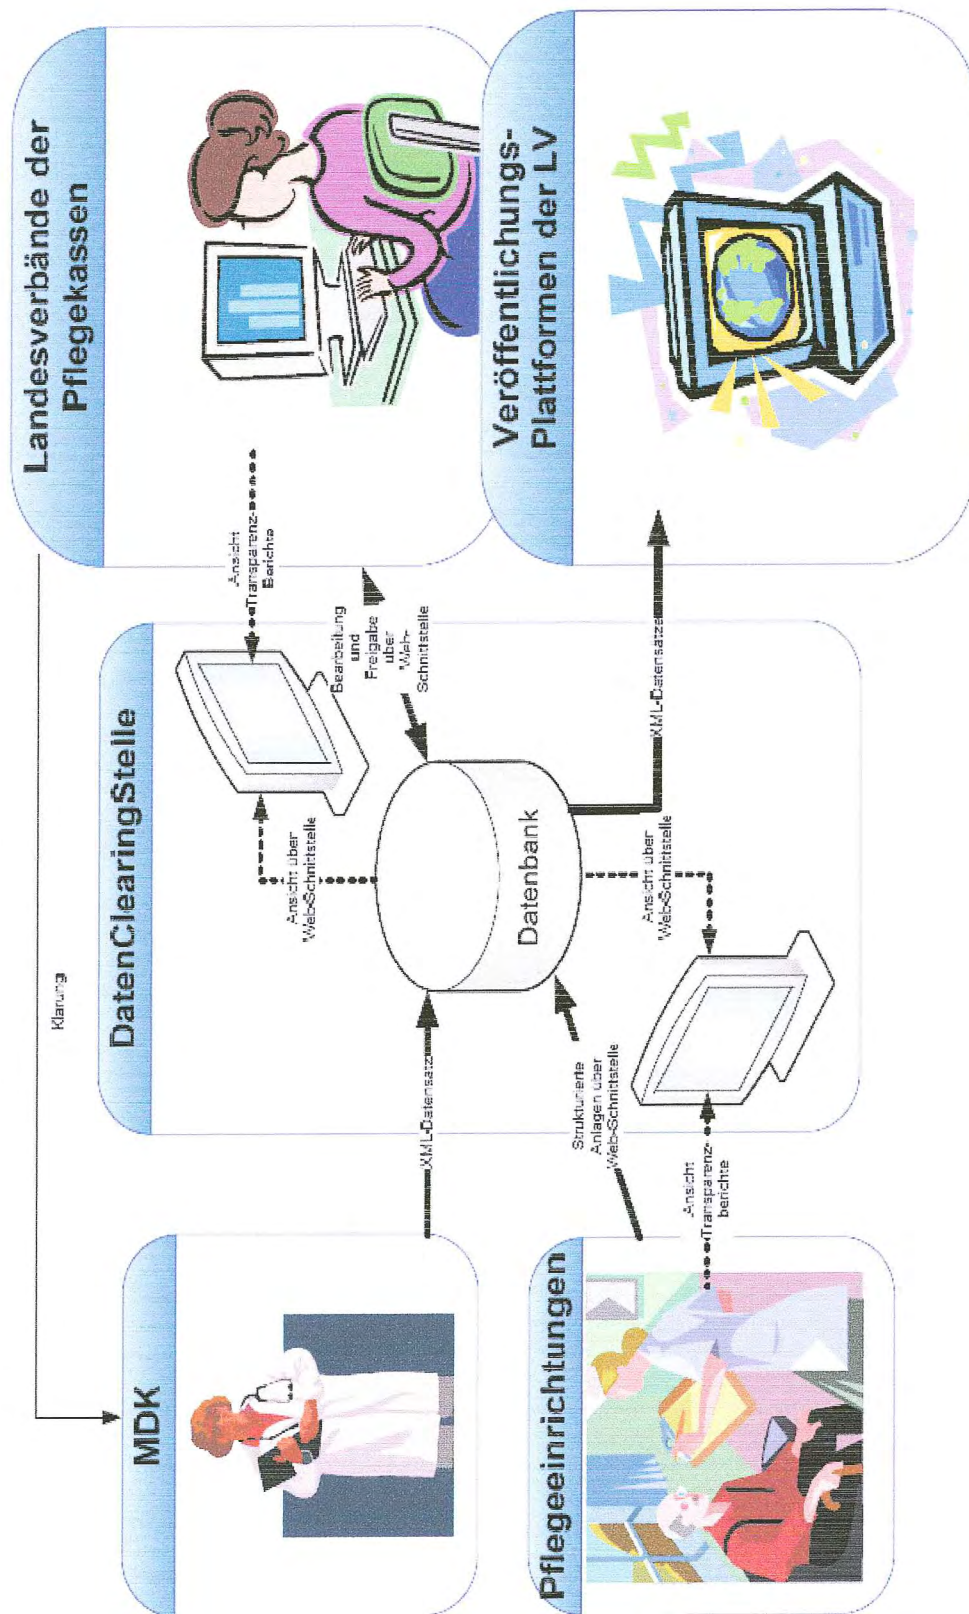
Landesverbände der Pflegekassen

Veröffentlichungs-Plattformen der LV

DatenClearingStelle

MDK

Pflegeeinrichtungen

Klärung

Ansicht Transparenz-Berichte

Bearbeitung und Freigabe über Web-Schnittstelle

Ansicht über Web-Schnittstelle

Datenbank

XML-Datensätze

Ansicht über Web-Schnittstelle

XML-Datensätze

Strukturierte Anlagen über Web-Schnittstelle

Ansicht Transparenz-berichte